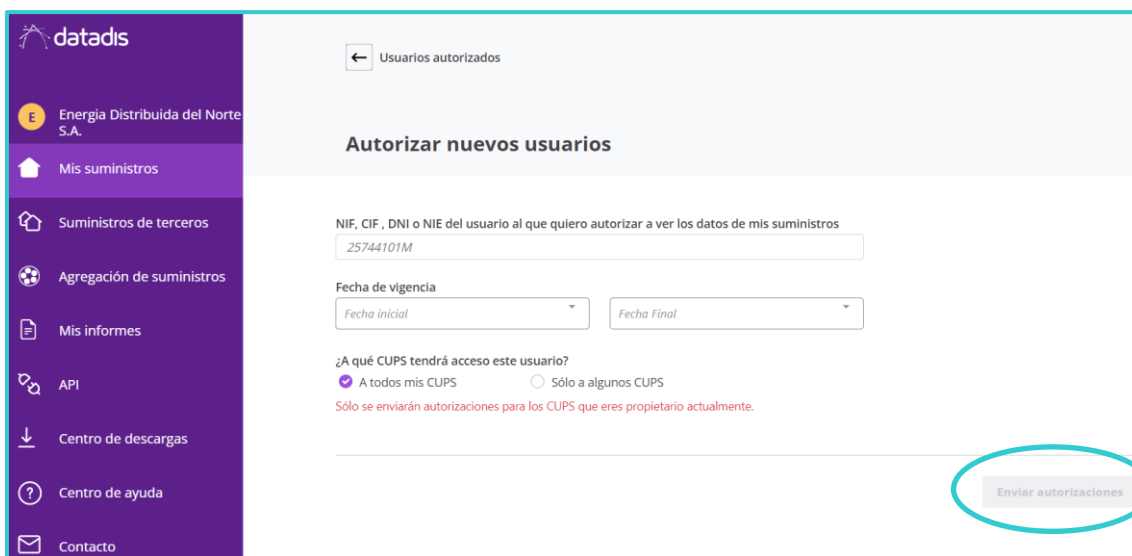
datadis

E Energia Distribuida del Norte S.A.

Mis suministros

Suministros de terceros

Agregación de suministros

Mis informes

API

Centro de descargas

Centro de ayuda

Contacto

← Usuarios autorizados

Autorizar nuevos usuarios

NIF, CIF , DNI o NIE del usuario al que quiero autorizar a ver los datos de mis suministros

25744101M

Fecha de vigencia

Fecha inicial

Fecha Final

¿A qué CUPS tendrá acceso este usuario?

A todos mis CUPS

Sólo a algunos CUPS

Sólo se enviarán autorizaciones para los CUPS que eres propietario actualmente.

Enviar autorizaciones